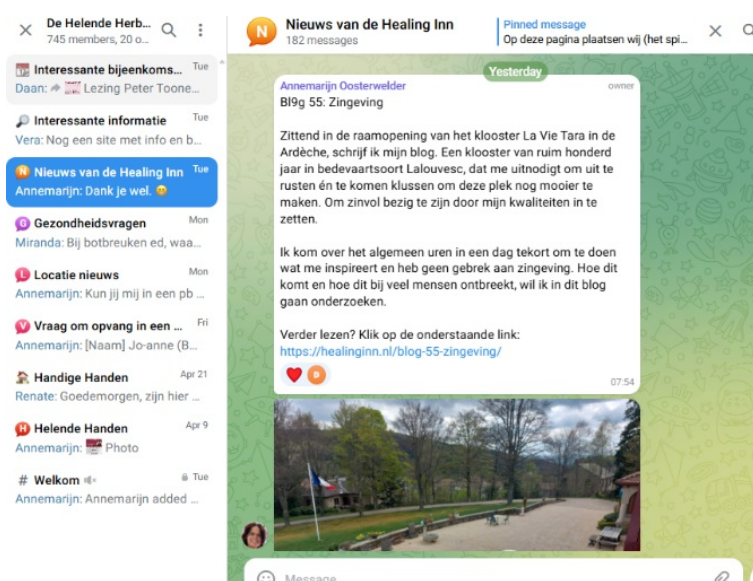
De Helende Herb...
745 members, 20 o...

Interessante bijeenkoms... Tue
Daan: Lezing Peter Toone...

Interessante informatie Tue
Vera: Nog een site met info en b...

Nieuws van de Healing Inn Tue
Annemarijn: Dank je wel.

Gezondheidsvragen Mon
Miranda: Bij botbreuken ed, waa...

Locatie nieuws Mon
Annemarijn: Kun jij mij in een pb ...

Vraag om opvang in een ... Fri
Annemarijn: [Naam] Jo-anne (B...

Handige Handen Apr 21
Renate: Goedemorgen, zijn hier ...

Helende Handen Apr 9
Annemarijn: Photo

# Welkom Tue
Annemarijn: Annemarijn added ...

Nieuws van de Healing Inn
182 messages

Pinned message
Op deze pagina plaatsen wij (het spi...

Yesterday

Annemarijn Oosterwelder owner
Bl9g 55: Zingeving

Zittend in de raamopening van het klooster La Vie Tara in de Ardèche, schrijf ik mijn blog. Een klooster van ruim honderd jaar in bedevaartsoort Lalouvesc, dat me uitnodigt om uit te rusten én te komen klussen om deze plek nog mooier te maken. Om zinvol bezig te zijn door mijn kwaliteiten in te zetten.

Ik kom over het algemeen uren in een dag tekort om te doen wat me inspireert en heb geen gebrek aan zingeving. Hoe dit komt en hoe dit bij veel mensen ontbreekt, wil ik in dit blog gaan onderzoeken.

Verder lezen? Klik op de onderstaande link:
https://healinginn.nl/blog-55-zingeving/

07:54

Message